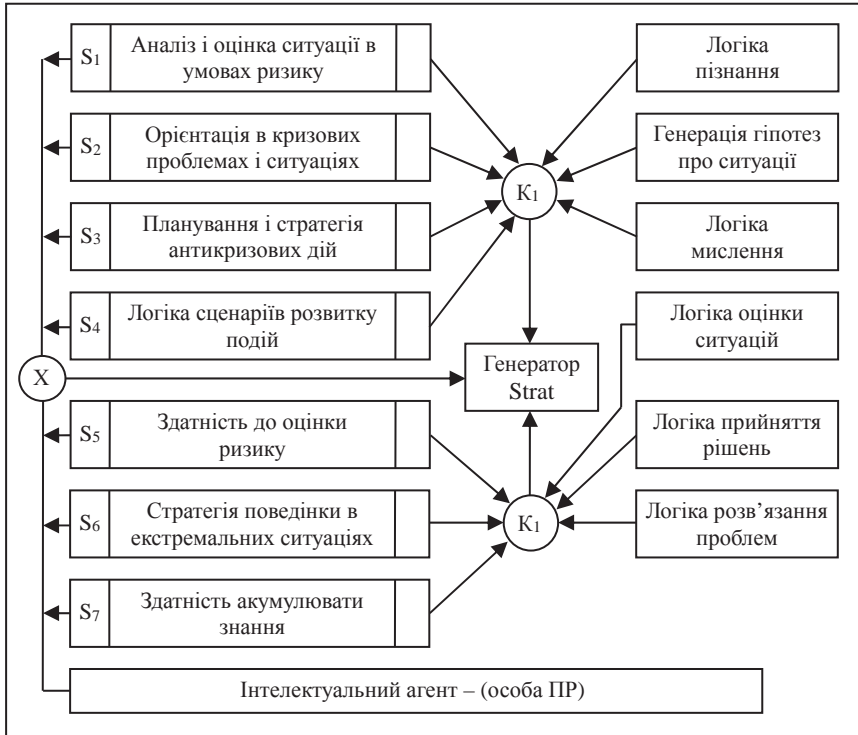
$S_1$ Аналіз і оцінка ситуації в умовах ризику

$S_2$ Орієнтація в кризових проблемах і ситуаціях

$S_3$ Планування і стратегія антикризових дій

$S_4$ Логіка сценаріїв розвитку подій

$S_5$ Здатність до оцінки ризику

$S_6$ Стратегія поведінки в екстремальних ситуаціях

$S_7$ Здатність акумулювати знання

Логіка пізнання

Генерація гіпотез про ситуації

Логіка мислення

Логіка оцінки ситуацій

Логіка прийняття рішень

Логіка розв’язання проблем

$K_1$

$K_1$

X

Генератор Strat

Інтелектуальний агент – (особа ПР)